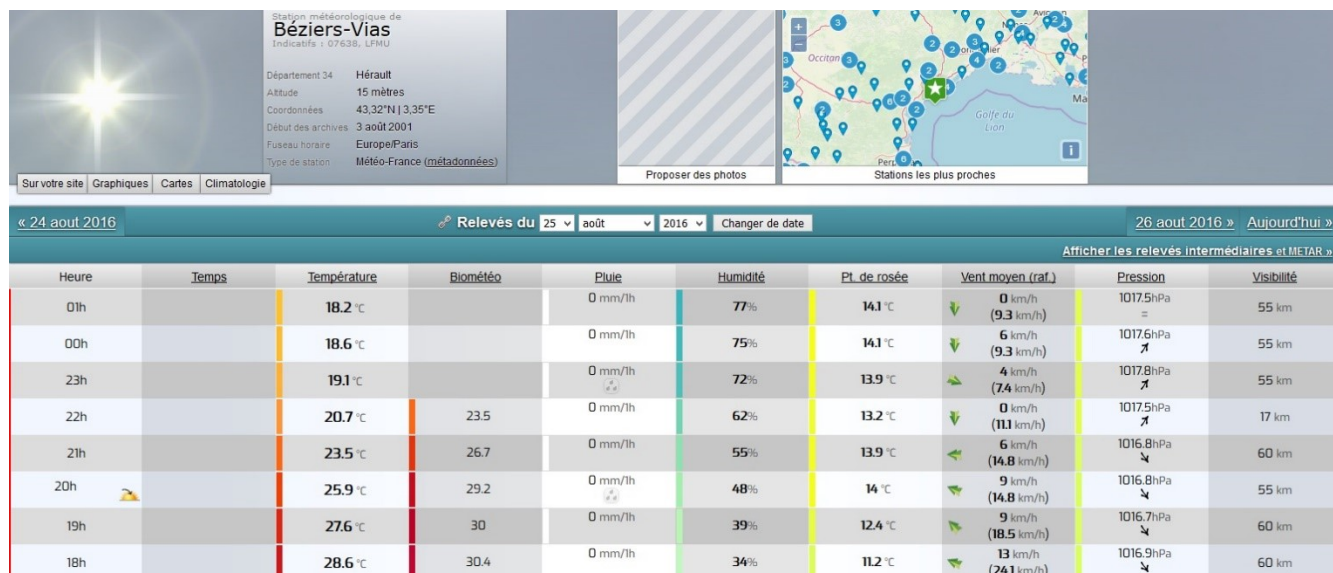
Station météorologique de
Béziers-Vias
Indicatifs : 07638, LFMU

Département 34 Hérault
Altitude 15 mètres
Coordonnées 43,32°N | 3,35°E
Début des archives 3 août 2001
Fuseau horaire Europe/Paris
Type de station Météo-France (métadonnées)

Sur votre site | Graphiques | Cartes | Climatologie

Proposer des photos

Occitan
Golfe du Lion
Stations les plus proches

« 24 aout 2016 | Relevés du 25 août 2016 Changer de date | 26 aout 2016 » Aujourd'hui »

Afficher les relevés intermédiaires et METAR »

| Heure | Temps | Température | Biométéo | Pluie | Humidité | Pt. de rosée | Vent moyen (raf.) | Pression | Visibilité |
|---|---|---|---|---|---|---|---|---|---|
| 01h | | 18.2 °C | | 0 mm/1h | 77% | 14.1 °C | 0 km/h (9.3 km/h) | 1017.5hPa = | 55 km |
| 00h | | 18.6 °C | | 0 mm/1h | 75% | 14.1 °C | 6 km/h (9.3 km/h) | 1017.6hPa | 55 km |
| 23h | | 19.1 °C | | 0 mm/1h | 72% | 13.9 °C | 4 km/h (7.4 km/h) | 1017.8hPa | 55 km |
| 22h | | 20.7 °C | 23.5 | 0 mm/1h | 62% | 13.2 °C | 0 km/h (11.1 km/h) | 1017.5hPa | 17 km |
| 21h | | 23.5 °C | 26.7 | 0 mm/1h | 55% | 13.9 °C | 6 km/h (14.8 km/h) | 1016.8hPa | 60 km |
| 20h | | 25.9 °C | 29.2 | 0 mm/1h | 48% | 14 °C | 9 km/h (14.8 km/h) | 1016.8hPa | 55 km |
| 19h | | 27.6 °C | 30 | 0 mm/1h | 39% | 12.4 °C | 9 km/h (18.5 km/h) | 1016.7hPa | 60 km |
| 18h | | 28.6 °C | 30.4 | 0 mm/1h | 34% | 11.2 °C | 13 km/h (24.1 km/h) | 1016.9hPa | 60 km |